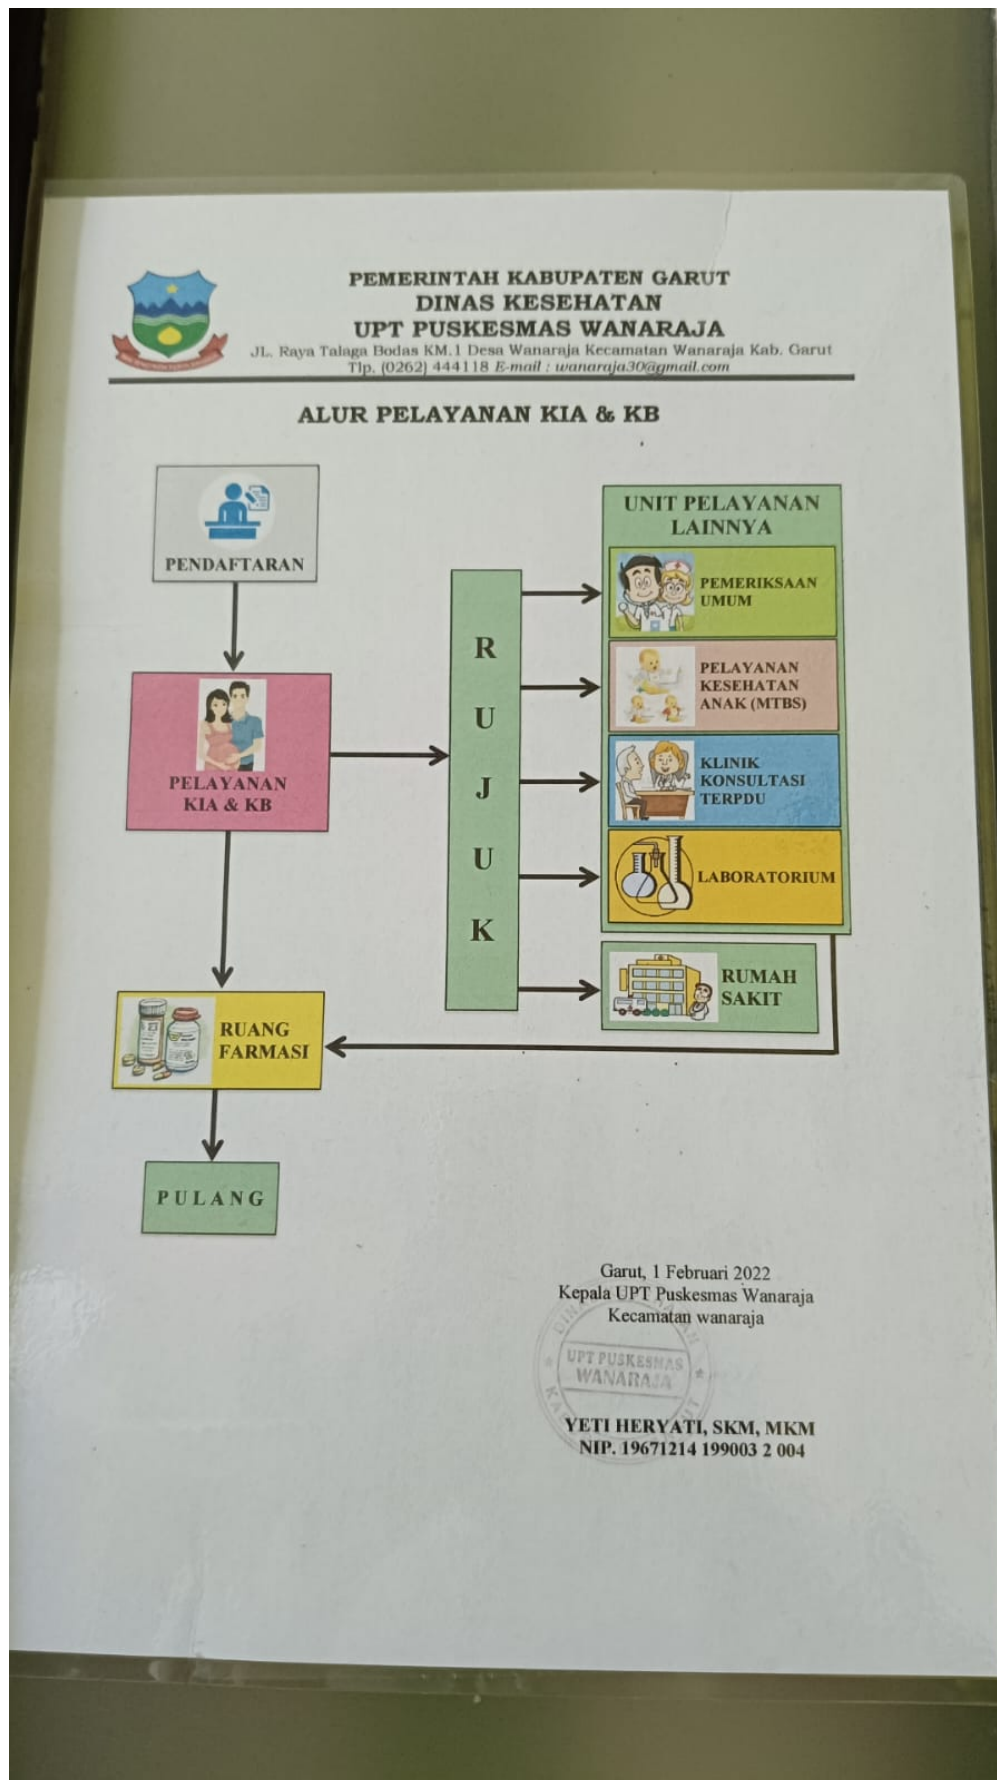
PEMERINTAH KABUPATEN GARUT
DINAS KESEHATAN
UPT PUSKESMAS WANARAJA
JL. Raya Talaga Bodas KM.1 Desa Wanaraja Kecamatan Wanaraja Kab. Garut
Tlp. (0262) 444118 E-mail : wanaraja30@gmail.com

ALUR PELAYANAN KIA & KB

PENDAFTARAN

PELAYANAN KIA & KB

R U J U K

UNIT PELAYANAN LAINNYA

PEMERIKSAAN UMUM

PELAYANAN KESEHATAN ANAK (MTBS)

KLINIK KONSULTASI TERPDU

LABORATORIUM

RUMAH SAKIT

RUANG FARMASI

PULANG

Garut, 1 Februari 2022
Kepala UPT Puskesmas Wanaraja
Kecamatan wanaraja

UPT PUSKESMAS WANARAJA

YETI HERYATI, SKM, MKM
NIP. 19671214 199003 2 004